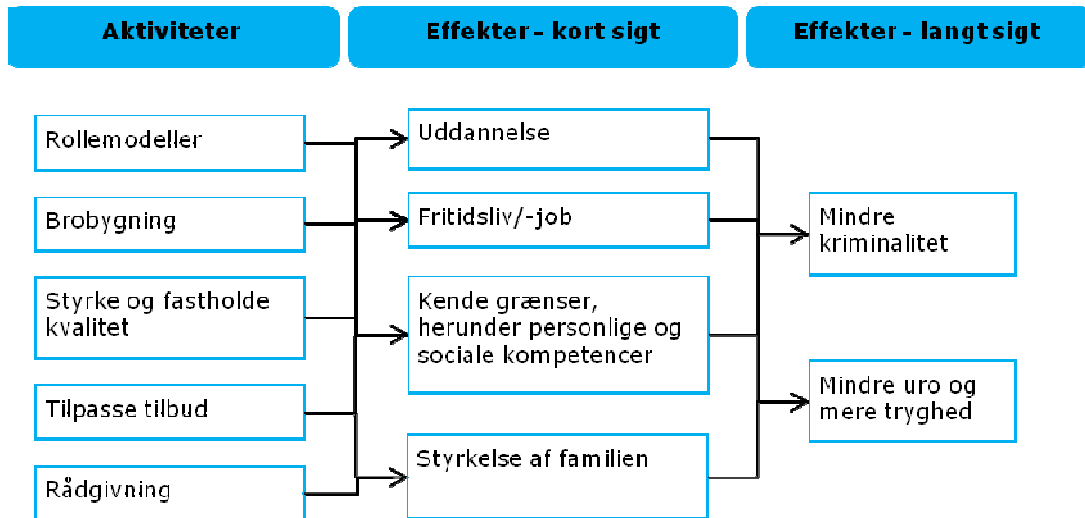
Aktiviteter

Effekter - kort sigt

Effekter - langt sigt

Rollemodeller

Brobygning

Styrke og fastholde kvalitet

Tilpasse tilbud

Rådgivning

Uddannelse

Fritidsliv/-job

Kende grænser, herunder personlige og sociale kompetencer

Styrkelse af familien

Mindre kriminalitet

Mindre uro og mere tryghed